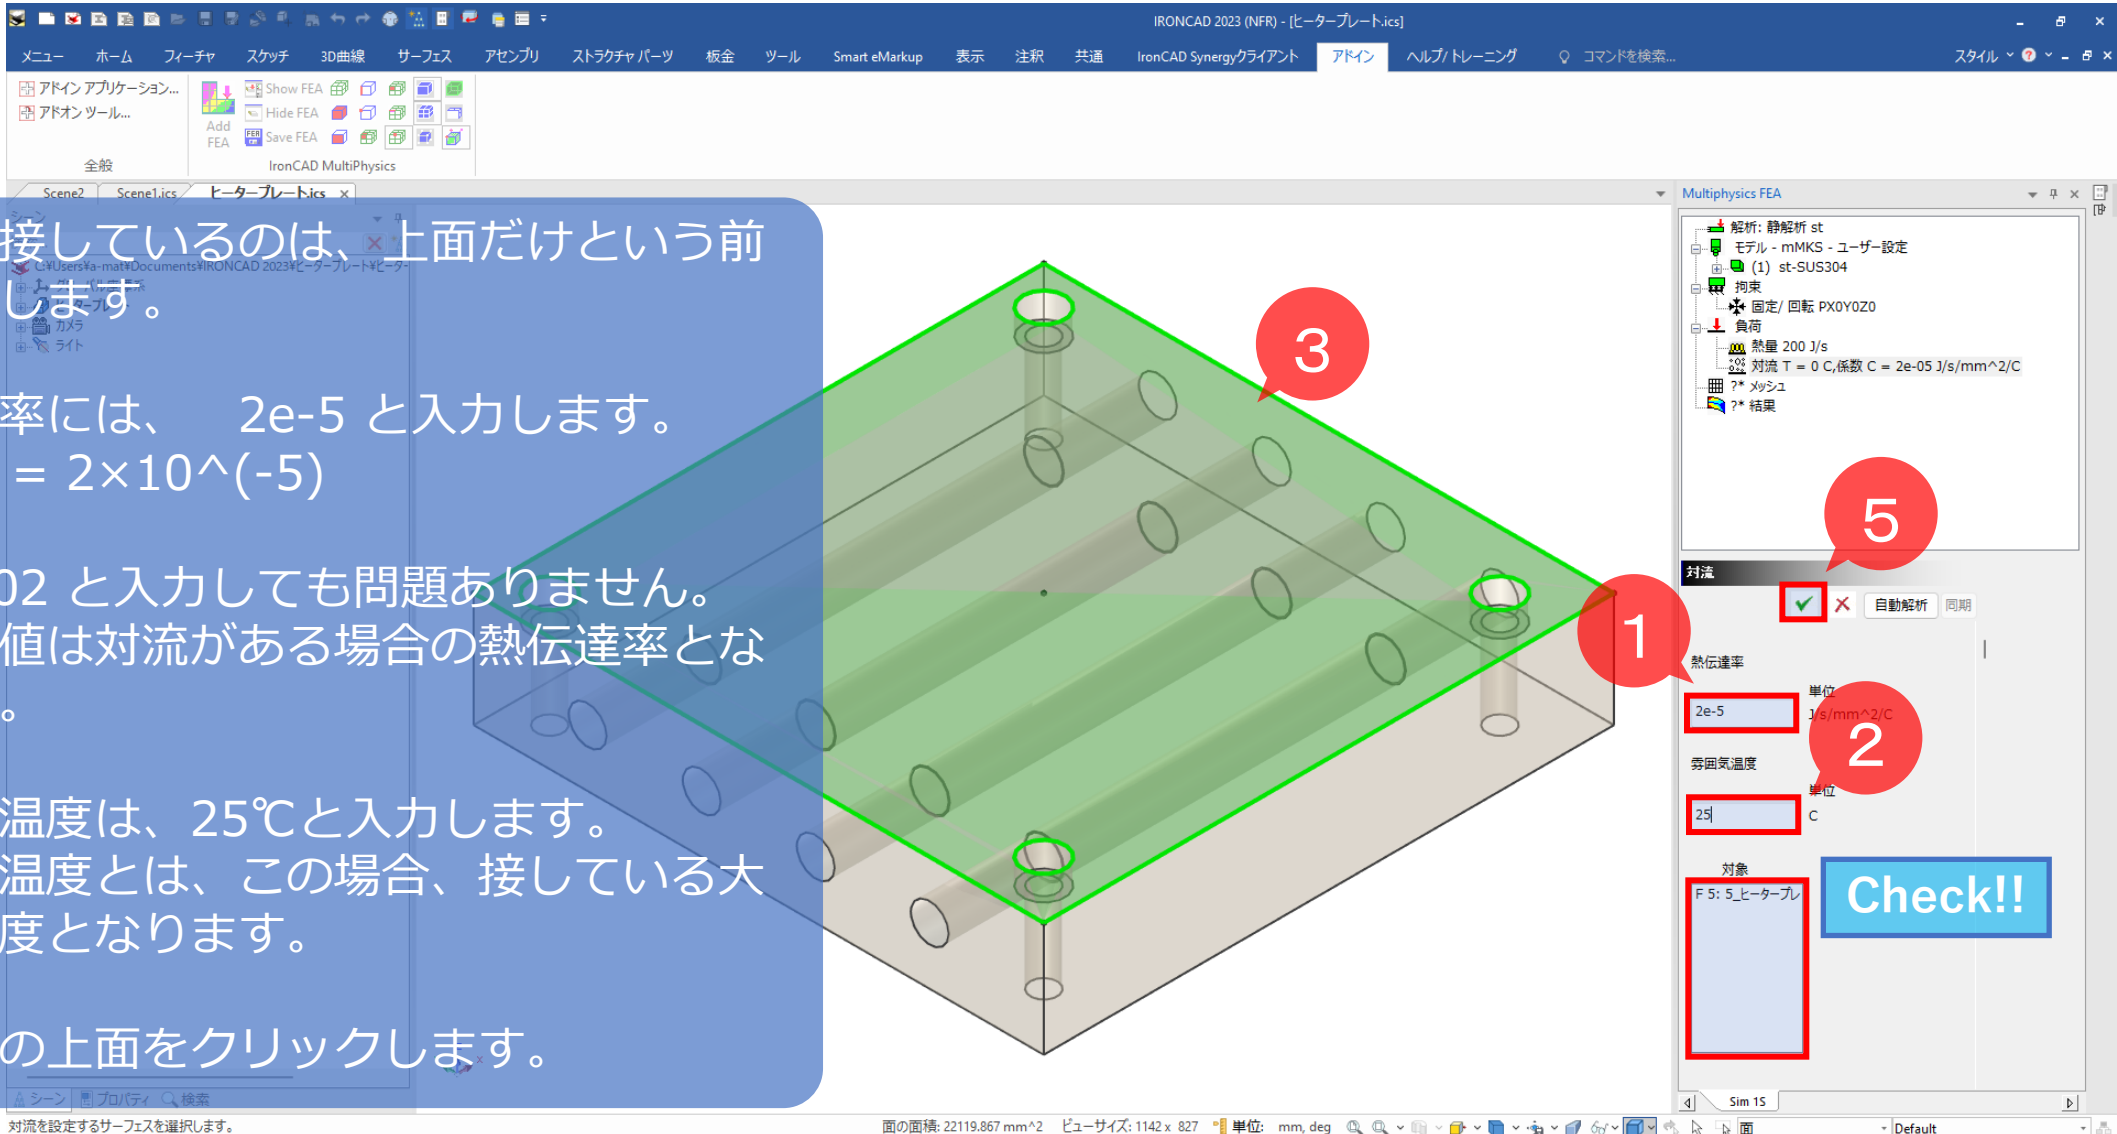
IRONCAD 2023 (NFR) - [ヒータープレート.ics]

メニュー ホーム フィーチャ スケッチ 3D曲線 サーフェス アセンブリ ストラクチャ パーツ 板金 ツール Smart eMarkup 表示 注釈 共通 IronCAD Synergyクライアント アドイン ヘルプ/ トレーニング コマンドを検索... スタイル

アドイン アプリケーション...
アドオン ツール...
全般
Add FEA
Show FEA
Hide FEA
Save FEA
IronCAD MultiPhysics

Scene2 Scene1.ics ヒータープレート.ics

C:¥Users¥a-mat¥Documents¥IRONCAD 2023¥ヒータープレート¥ヒータ
カメラ
ライト

接しているのは、上面だけという前
します。

率には、 2e-5 と入力します。
= 2×10^(-5)

02 と入力しても問題ありません。
値は対流がある場合の熱伝達率とな
。

温度は、25℃と入力します。
温度とは、この場合、接している大
度となります。

の上面をクリックします。

シーン プロパティ 検索

3

Multiphysics FEA
解析: 静解析 st
モデル - mMKS - ユーザー設定
(1) st-SUS304
拘束
固定/ 回転 PX0Y0Z0
負荷
熱量 200 J/s
対流 T = 0 C,係数 C = 2e-05 J/s/mm^2/C
?* メッシュ
?* 結果

5

対流
自動解析 同期

1
熱伝達率
単位
2e-5
J/s/mm^2/C
2
雰囲気温度
単位
25
C
対象
F 5: 5_ヒータープレ
Check!!

Sim 1S

対流を設定するサーフェスを選択します。 面の面積: 22119.867 mm^2 ビューサイズ: 1142 x 827 単位: mm, deg 面 Default